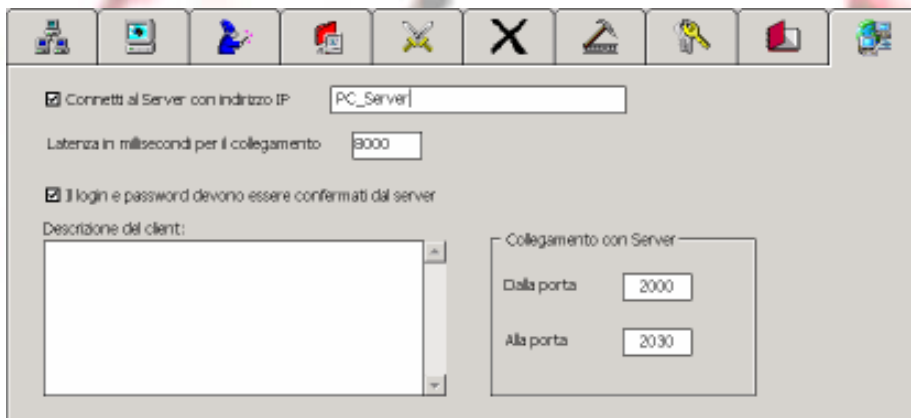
☑ Connetti al Server con indirizzo IP PC_Server

Latenza in millisecondi per il collegamento 8000

☑ Il login e password devono essere confermati dal server

Descrizione del client:

Collegamento con Server

Dalla porta 2000

Alla porta 2030